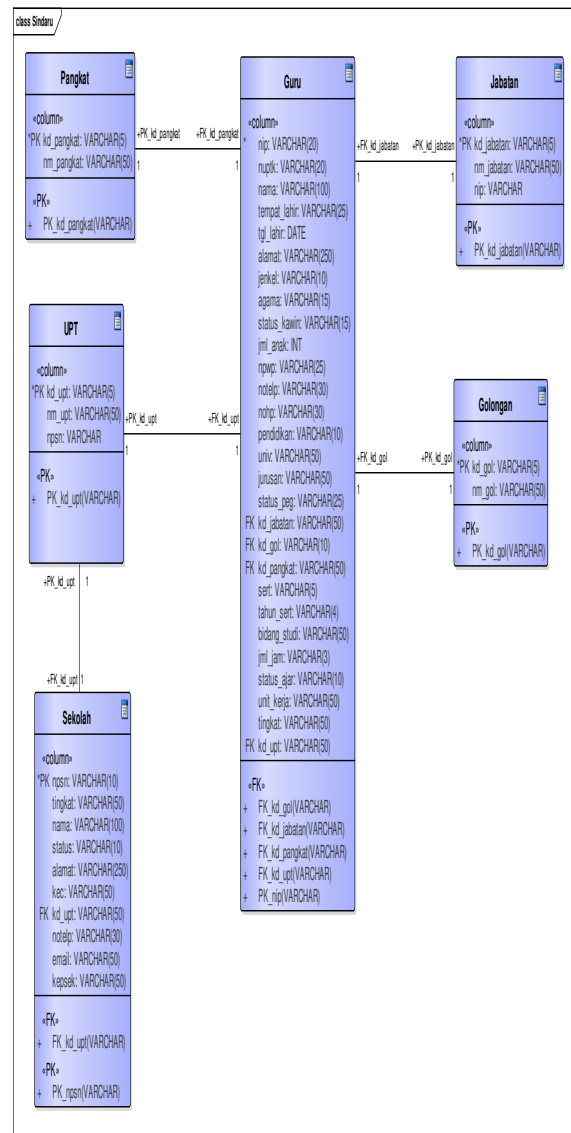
class Sindaru

Pangkat

«column»
*PK kd_pangkat: VARCHAR(5)
nm_pangkat: VARCHAR(50)

«PK»
+ PK_kd_pangkat(VARCHAR)

+PK_kd_pangkat
1
+FK_kd_pangkat
*

Guru

«column»
nip: VARCHAR(20)
nuptk: VARCHAR(20)
nama: VARCHAR(100)
tempat_lahir: VARCHAR(25)
tgl_lahir: DATE
alamat: VARCHAR(250)
jenkel: VARCHAR(10)
agama: VARCHAR(15)
status_kawin: VARCHAR(15)
jml_anak: INT
npwp: VARCHAR(25)
notelp: VARCHAR(30)
nohp: VARCHAR(30)
pendidikan: VARCHAR(10)
univ: VARCHAR(50)
jurusan: VARCHAR(50)
status_peg: VARCHAR(25)
FK kd_jabatan: VARCHAR(50)
FK kd_gol: VARCHAR(10)
FK kd_pangkat: VARCHAR(50)
sert: VARCHAR(5)
tahun_sert: VARCHAR(4)
bidang_studi: VARCHAR(50)
jml_jam: VARCHAR(3)
status_ajar: VARCHAR(10)
unit_kerja: VARCHAR(50)
tingkat: VARCHAR(50)
FK kd_upt: VARCHAR(50)

«FK»
+ FK_kd_gol(VARCHAR)
+ FK_kd_jabatan(VARCHAR)
+ FK_kd_pangkat(VARCHAR)
+ FK_kd_upt(VARCHAR)
+ PK_nip(VARCHAR)

+FK_kd_jabatan
1
+PK_kd_jabatan
1

Jabatan

«column»
*PK kd_jabatan: VARCHAR(5)
nm_jabatan: VARCHAR(50)
nip: VARCHAR

«PK»
+ PK_kd_jabatan(VARCHAR)

UPT

«column»
*PK kd_upt: VARCHAR(5)
nm_upt: VARCHAR(50)
npsn: VARCHAR

«PK»
+ PK_kd_upt(VARCHAR)

+PK_kd_upt
1
+FK_kd_upt
1

+FK_kd_gol
1
+PK_kd_gol
1

Golongan

«column»
*PK kd_gol: VARCHAR(5)
nm_gol: VARCHAR(50)

«PK»
+ PK_kd_gol(VARCHAR)

+PK_kd_upt
1
+FK_kd_upt
1

Sekolah

«column»
*PK npsn: VARCHAR(10)
tingkat: VARCHAR(50)
nama: VARCHAR(100)
status: VARCHAR(10)
alamat: VARCHAR(250)
kec: VARCHAR(50)
FK kd_upt: VARCHAR(50)
notelp: VARCHAR(30)
email: VARCHAR(50)
kepsek: VARCHAR(50)

«FK»
+ FK_kd_upt(VARCHAR)

«PK»
+ PK_npsn(VARCHAR)